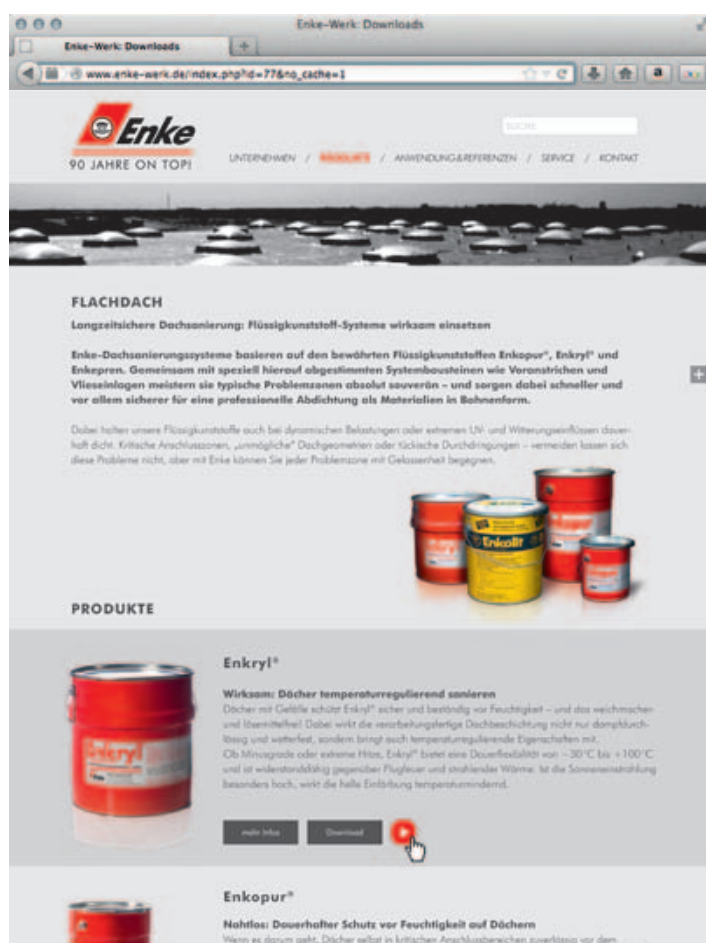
Enke-Werk: Downloads

Enke-Werk: Downloads

www.enke-werk.de/index.php?id=77&no_cache=1

Enke

90 JAHRE ON TOP!

SUCHE

UNTERNEHMEN / PRODUKTE / ANWENDUNG&REFERENZEN / SERVICE / KONTAKT

FLACHDACH

Langzeitsichere Dachsanierung: Flüssigkunststoff-Systeme wirksam einsetzen

Enke-Dachsanierungssysteme basieren auf den bewährten Flüssigkunststoffen Enkopur®, Enkryl® und Enkepren. Gemeinsam mit speziell hierauf abgestimmten Systembausteinen wie Voranstrichen und Vlieseinlagen meistern sie typische Problemzonen absolut souverän – und sorgen dabei schneller und vor allem sicherer für eine professionelle Abdichtung als Materialien in Bahnenform.

Dabei halten unsere Flüssigkunststoffe auch bei dynamischen Belastungen oder extremen UV- und Witterungseinflüssen dauerhaft dicht. Kritische Anschlusszonen, „unmögliche" Dachgeometrien oder tückische Durchdringungen – vermeiden lassen sich diese Probleme nicht, aber mit Enke können Sie jeder Problemzone mit Gelassenheit begegnen.

Enkolit

PRODUKTE

Enkryl®

Wirksam: Dächer temperaturregulierend sanieren

Dächer mit Gefälle schützt Enkryl® sicher und beständig vor Feuchtigkeit – und das weichmacher- und lösemittelfrei! Dabei wirkt die verarbeitungsfertige Dachbeschichtung nicht nur dampfdurchlässig und wetterfest, sondern bringt auch temperaturregulierende Eigenschaften mit. Ob Minusgrade oder extreme Hitze, Enkryl® bietet eine Dauerflexibilität von –30°C bis +100°C und ist widerstandsfähig gegenüber Flugfeuer und strahlender Wärme. Ist die Sonneneinstrahlung besonders hoch, wirkt die helle Einfärbung temperaturmindernd.

mehr Infos

Download

Enkryl

Enkopur®

Nahtlos: Dauerhafter Schutz vor Feuchtigkeit auf Dächern

Wenn es darum geht, Dächer selbst in kritischen Anschlussbereichen zuverlässig vor dem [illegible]